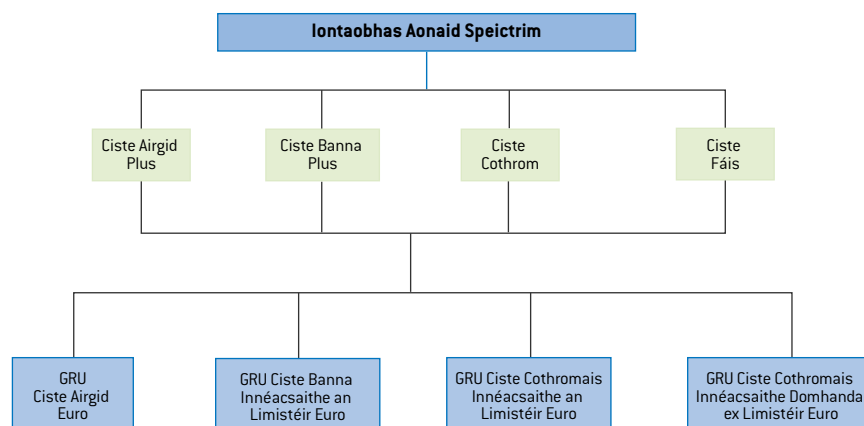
Iontaobhas Aonaid Speictrim

Ciste Airgid Plus

Ciste Banna Plus

Ciste Cothrom

Ciste Fáis

GRU Ciste Airgid Euro

GRU Ciste Banna Innéacsaithe an Limistéir Euro

GRU Ciste Cothromais Innéacsaithe an Limistéir Euro

GRU Ciste Cothromais Innéacsaithe Domhanda ex Limistéir Euro